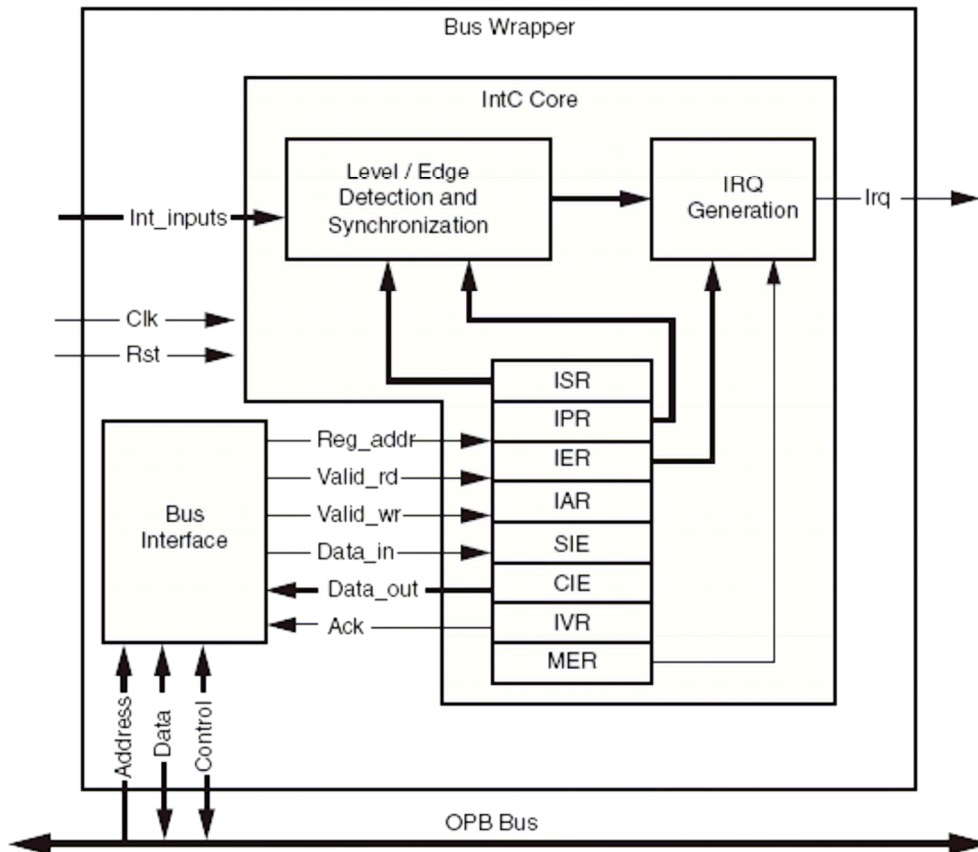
Bus Wrapper

IntC Core

Level / Edge Detection and Synchronization

IRQ Generation

Int_inputs

Irq

Clk

Rst

ISR

IPR

IER

IAR

SIE

CIE

IVR

MER

Bus Interface

Reg_addr

Valid_rd

Valid_wr

Data_in

Data_out

Ack

Address

Data

Control

OPB Bus